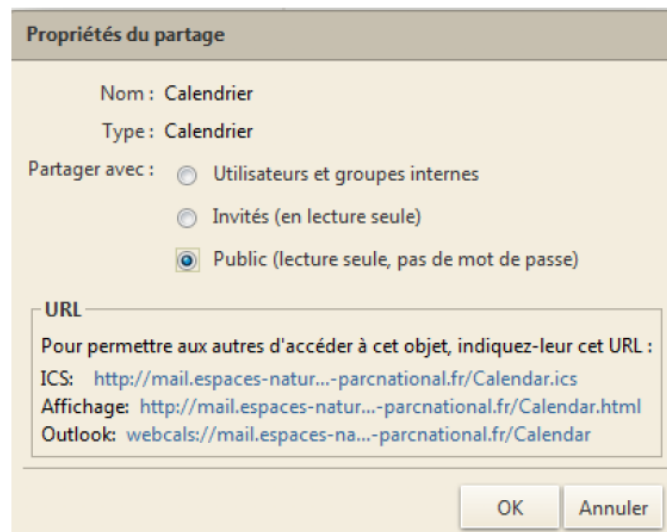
Propriétés du partage

Nom : Calendrier

Type : Calendrier

Partager avec : Utilisateurs et groupes internes

Invités (en lecture seule)

Public (lecture seule, pas de mot de passe)

URL

Pour permettre aux autres d'accéder à cet objet, indiquez-leur cet URL :

ICS: http://mail.espaces-natur...-parcnational.fr/Calendar.ics

Affichage: http://mail.espaces-natur...-parcnational.fr/Calendar.html

Outlook: webcals://mail.espaces-na...-parcnational.fr/Calendar

OK Annuler